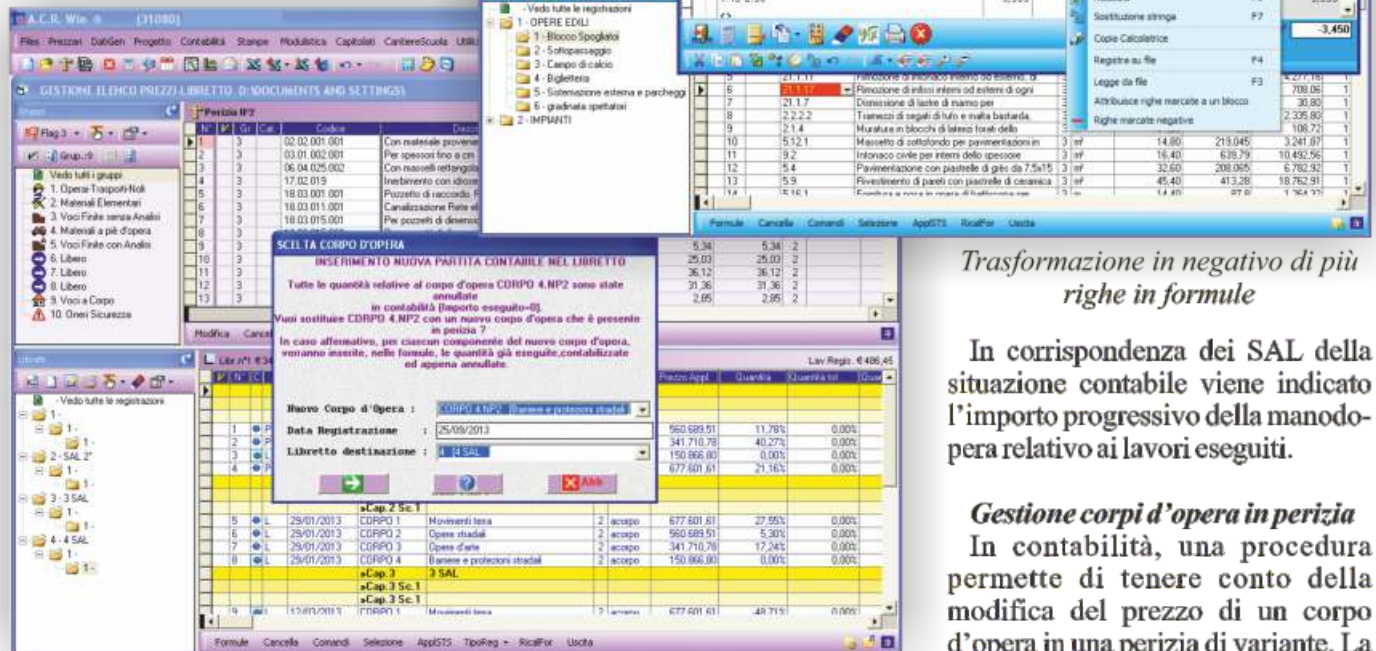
A.C.R. Win (31080)

Files Prezzari DatiGen Progetto Contabilità Stampe Modulistica Capitolati CantiereScuola

GESTIONE ELENCO PREZZI-LIBRETTO: D:\DOCUMENTS AND SETTINGS\

Vedo tutti i gruppi
1. Operai-Trasporti-Noli
2. Materiali Elementari
3. Voci Finite senza Analisi
4. Materiali a piè d'opera
5. Voci Finite con Analisi
6. Libero
7. Libero
8. Libero
9. Voci a Corpo
10. Oneri Sicurezza

Perizia N°7

| N° | Gr | Cat. | Codice | Descr |
|---|---|---|---|---|
| 1 | 3 | | 02.02.001.001 | Con materiale provenien |
| 2 | 3 | | 03.01.002.001 | Per spessori fino a cm |
| 3 | 3 | | 06.04.025.002 | Con masselli rettangol |
| 4 | 3 | | 17.02.019 | Inerbimento con idrose |
| 5 | 3 | | 18.03.001.001 | Pozzetto di raccordo. P |
| 6 | 3 | | 18.03.011.001 | Canalizzazione Rete el |
| 7 | 3 | | 18.03.015.001 | Per pozzetti di disenso |

- Vedo tutte le registrazioni
1 - OPERE EDILI
1 - Blocco Spogliatoi
2 - Sottopassaggio
3 - Campo di calcio
4 - Biglietteria
5 - Sistemazione esterna e parcheggi
6 - gradinata spettatori
2 - IMPIANTI

SCELTA CORPO D'OPERA
INSERIMENTO NUOVA PARTITA CONTABILE NEL LIBRETTO
Tutte le quantità relative al corpo d'opera CORPO 4.NP2 sono state annullate in contabilità (Importo eseguito=0).
Vuoi sostituire CORPO 4.NP2 con un nuovo corpo d'opera che è presente in perizia ?
In caso affermativo, per ciascun componente del nuovo corpo d'opera, verranno inserite, nelle formule, le quantità già eseguite,contabilizzate ed appena annullate.

Nuovo Corpo d'Opera : CORPO 4.NP2 Barriere e protezioni stradali
Data Registrazione : 25/09/2013
Libretto destinazione : 4 4 SAL

Abb

Modifica Cancel

Libr.N°1 €34 — Lav.Regis.: € 486,45

Vedo tutte le registrazioni
1-
2 - SAL 2°
3 - 3 SAL
4 - 4 SAL

| | Prezzo Appl. | Quantità | Quantità tot. |
|---|---|---|---|
| 1 | 560.689,51 | 11,78% | 0,00% |
| 2 | 341.710,78 | 40,27% | 0,00% |
| 3 | 150.866,80 | 0,00% | 0,00% |
| 4 | 677.601,61 | 21,16% | 0,00% |

»Cap.2 Sc.1

| 5 | 29/01/2013 | CORPO 1 | Movimenti terra | 2 | acorpo | 677.601,61 | 27,55% | 0,00% |
|---|---|---|---|---|---|---|---|---|
| 6 | 29/01/2013 | CORPO 2 | Opere stradali | 2 | acorpo | 560.689,51 | 5,30% | 0,00% |
| 7 | 29/01/2013 | CORPO 3 | Opere d'arte | 2 | acorpo | 341.710,78 | 17,24% | 0,00% |
| 8 | 29/01/2013 | CORPO 4 | Barriere e protezioni stradali | 2 | acorpo | 150.866,80 | 0,00% | 0,00% |

»Cap.3 3 SAL
»Cap.3 Sc.1
»Cap.3 Sc.1
9 12/03/2013 CORPO 1 Movimenti terra 2 acorpo 677.601,61 48,71% 0,00%

Formule Cancella Comandi Selezione AppSTS TipoReg RicalFor Uscita

| 5 | 21.1.1 | Rimozione di intonaco interno od esterno, di | | 4.277,16 |
|---|---|---|---|---|
| 6 | 21.1.17 | Rimozione di infissi interni od esterni di ogni | | 708,06 |
| 7 | 21.1.7 | Dismissione di lastre di marmo per | | 30,80 |
| 8 | 2.2.2.2 | Tramezzi di segati di tufo e malta bastarda, | | 2.335,80 |
| 9 | 2.1.4 | Muratura in blocchi di laterizi forati dello | | 108,72 |
| 10 | 5.12.1 | Massetto di sottofondo per pavimentazioni in | 3 m² 14,80 215,045 | 3.241,07 |
| 11 | 9.2 | Intonaco civile per interni dello spessore | 3 m² 16,40 639,79 | 10.492,56 |
| 12 | 5.4 | Pavimentazione con piastrelle di grès da 7,5x15 | 3 m² 32,60 208,065 | 6.782,92 |
| 13 | 5.9 | Rivestimento di pareti con piastrelle di ceramica | 3 m² 45,40 413,28 | 18.762,91 |

Sostituzione stringa F7
Copia Calcolatrice
Registra su file F4
Legge da file F3
Attribuisce righe marcate a un blocco
Righe marcate negative
-3,450

Formule Cancella Comandi Selezione AppSTS RicalFor Uscita

Trasformazione in negativo di più righe in formule

In corrispondenza dei SAL della situazione contabile viene indicato l'importo progressivo della manodopera relativo ai lavori eseguiti.

Gestione corpi d'opera in perizia
In contabilità, una procedura permette di tenere conto della modifica del prezzo di un corpo d'opera in una perizia di variante. La